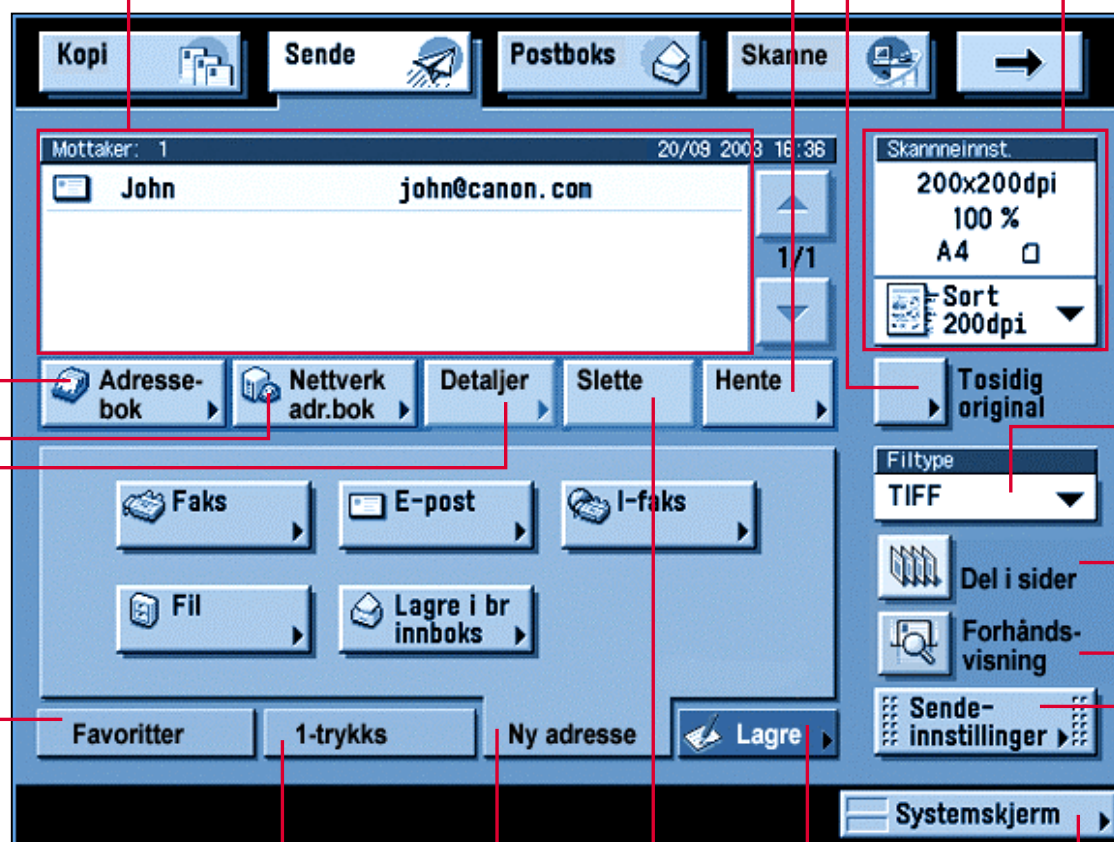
Kopi
Sende
Postboks
Skanne
→

Mottaker: 1
20/09 2003 16:36
John
john@canon.com
1/1

Skanneinnst.
200x200dpi
100 %
A4
Sort
200dpi

Adresse-bok
Nettverk adr.bok
Detaljer
Slette
Hente
Tosidig original

Filtype
TIFF

Faks
E-post
I-faks
Fil
Lagre i br innboks

Del i sider
Forhånds-visning
Sende-innstillinger

Favoritter
1-trykks
Ny adresse
Lagre

Systemskjerm